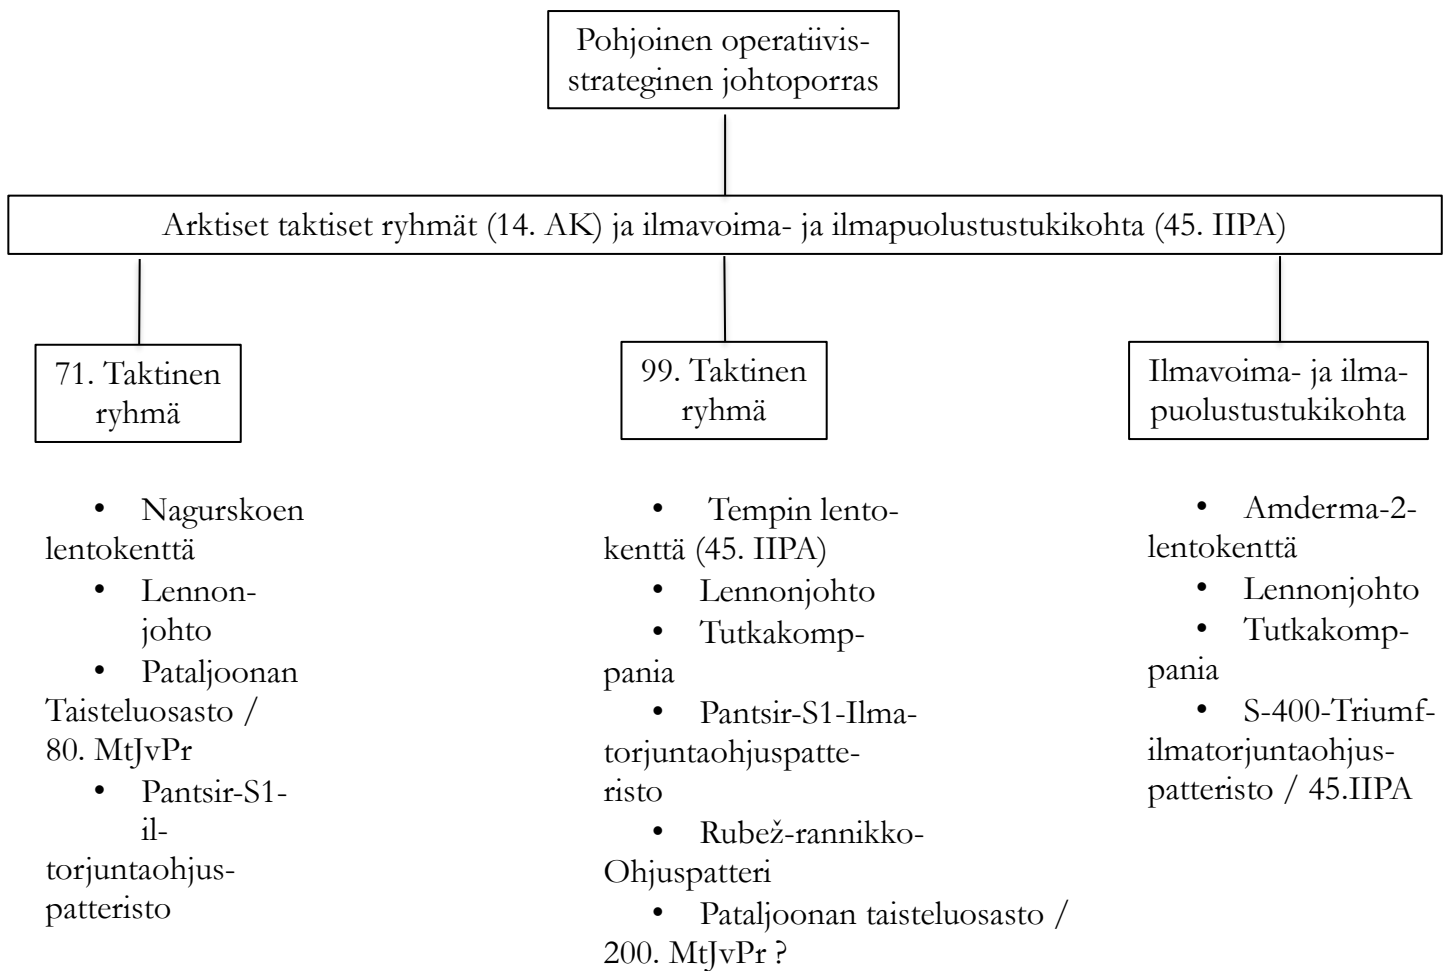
Pohjoinen operatiivis-strateginen johtoporras

Arktiset taktiset ryhmät (14. AK) ja ilmavoima- ja ilmapuolustustukikohta (45. IIPA)

71. Taktinen ryhmä

• Nagurskoen lentokenttä
• Lennonjohto
• Pataljoonan Taisteluosasto / 80. MtJvPr
• Pantsir-S1-il-torjuntaohjuspatteristo

99. Taktinen ryhmä

• Tempin lentokenttä (45. IIPA)
• Lennonjohto
• Tutkakomppania
• Pantsir-S1-Ilmatorjuntaohjuspatteristo
• Rubež-rannikko-Ohjuspatteri
• Pataljoonan taisteluosasto / 200. MtJvPr ?

Ilmavoima- ja ilmapuolustustukikohta

• Amderma-2-lentokenttä
• Lennonjohto
• Tutkakomppania
• S-400-Triumf-ilmatorjuntaohjuspatteristo / 45.IIPA